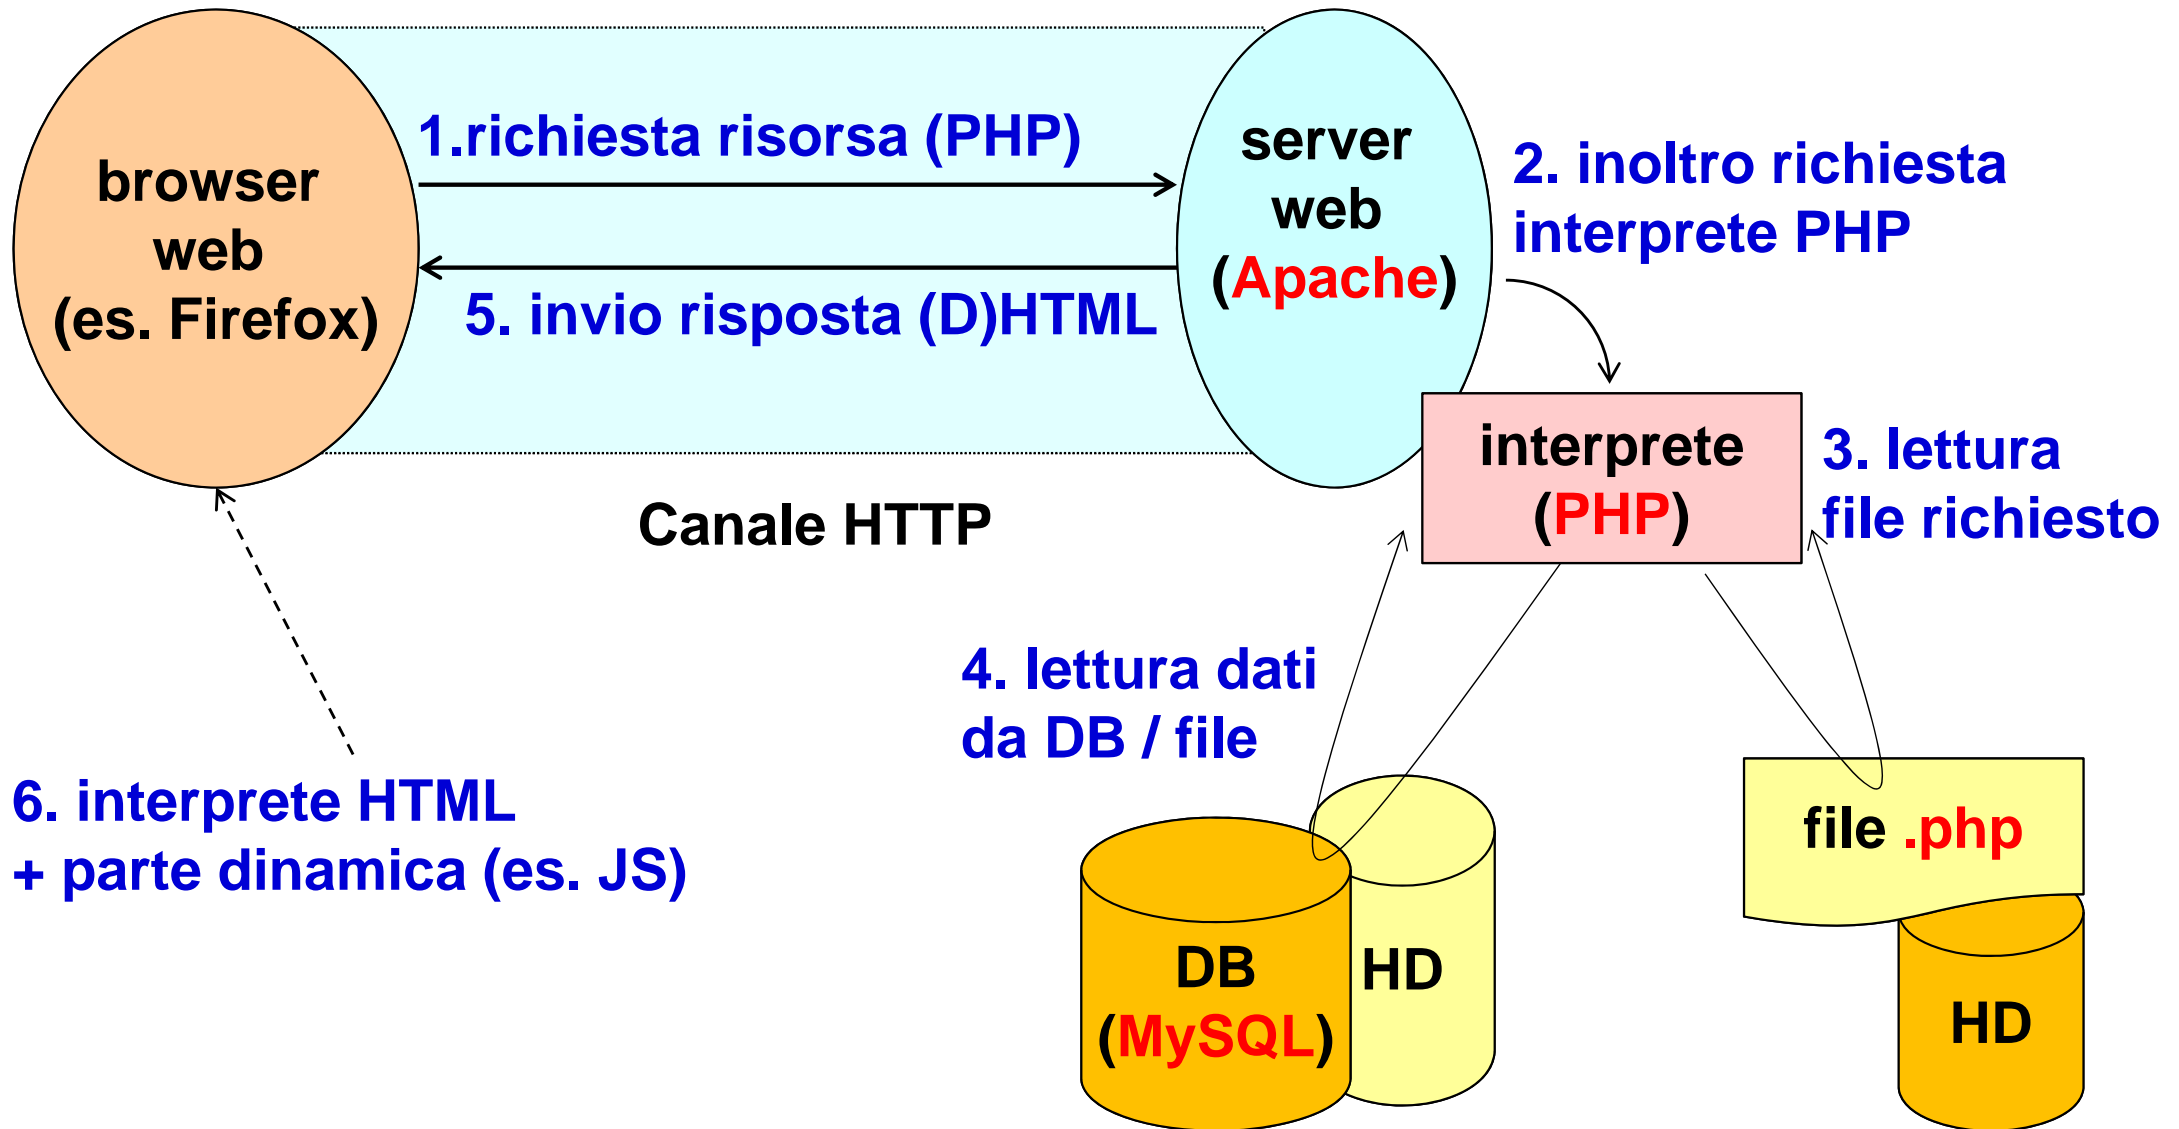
browser web (es. Firefox)

1.richiesta risorsa (PHP)

5. invio risposta (D)HTML

server web (Apache)

2. inoltro richiesta interprete PHP

interprete (PHP)

3. lettura file richiesto

Canale HTTP

4. lettura dati da DB / file

6. interprete HTML + parte dinamica (es. JS)

DB (MySQL)

HD

file .php

HD